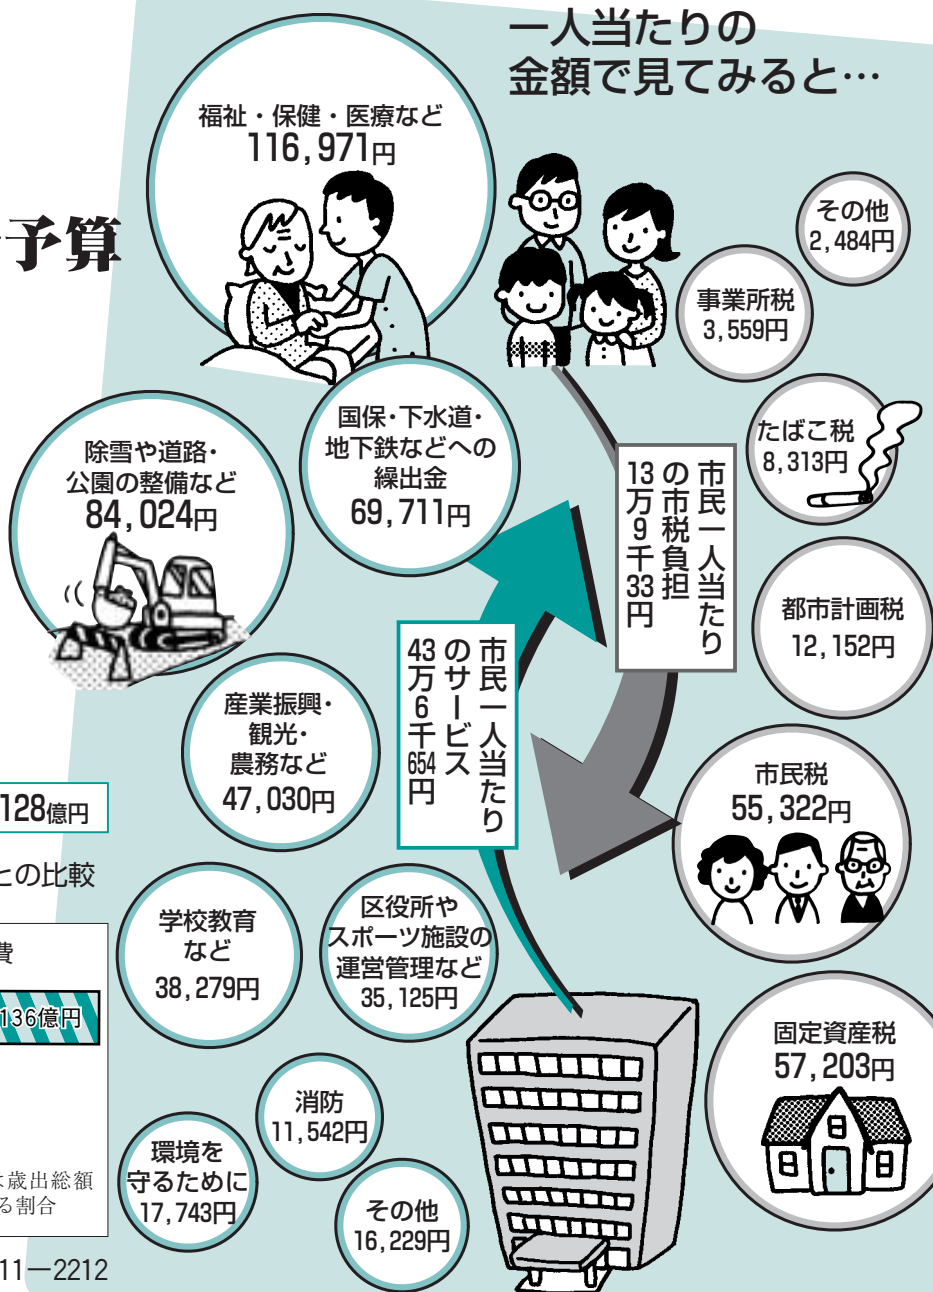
予算

一人当たりの
金額で見てみると…

福祉・保健・医療など
116,971円

その他
2,484円

事業所税
3,559円

たばこ税
8,313円

都市計画税
12,152円

市民税
55,322円

固定資産税
57,203円

市民一人当たりの市税負担
13万9千33円

市民一人当たりのサービス
43万6千654円

国保・下水道・地下鉄などへの繰出金
69,711円

除雪や道路・公園の整備など
84,024円

産業振興・観光・農務など
47,030円

学校教育など
38,279円

区役所やスポーツ施設の運営管理など
35,125円

消防
11,542円

環境を守るために
17,743円

その他
16,229円

128億円

との比較

費

136億円

歳出総額
る割合

11—2212